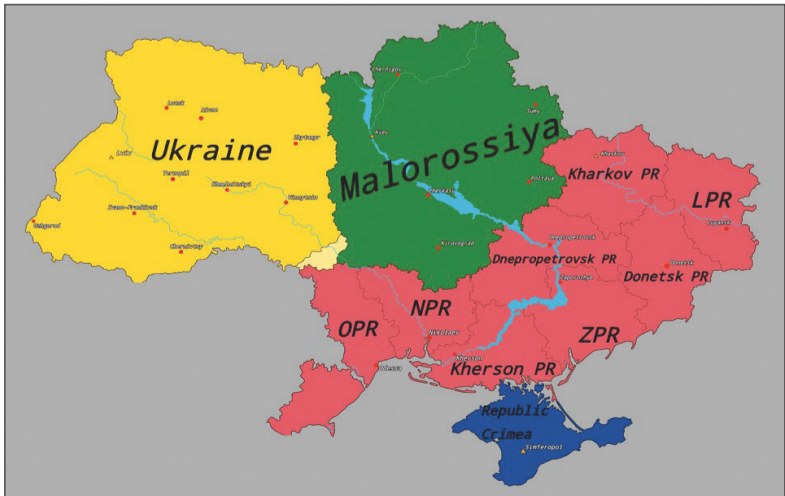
Ukraine
Lutsk
Rivne
Zhytomyr
Lviv
Ternopil
Khmelnytskyi
Vinnytsia
Ivano-Frankivsk
Uzhgorod
Chernivtsy
Malorossiya
Chernigov
Kiev
Sumy
Poltava
Cherkasy
Kirovograd
Kharkov
Kharkov PR
LPR
Lugansk
Dnepropetrovsk
Dnepropetrovsk PR
Donetsk
Donetsk PR
Zaporozhye
NPR
OPR
ZPR
Nikolaev
Kherson
Odessa
Kherson PR
Republic
Crimea
Simferopol